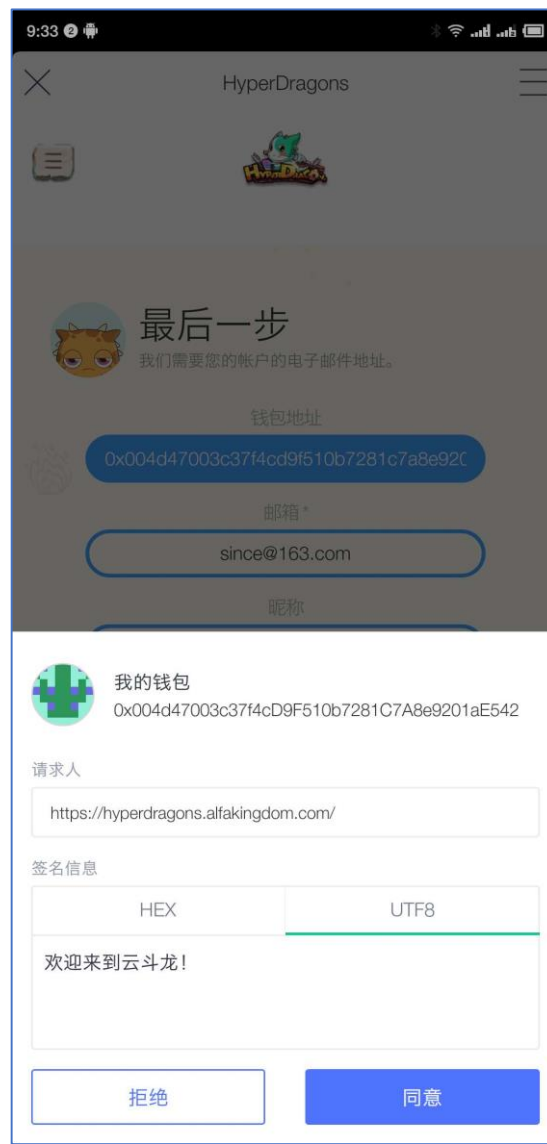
9:33 2

HyperDragons

HyperDragons

最后一步
我们需要您的帐户的电子邮件地址。

钱包地址
0x004d47003c37f4cd9f510b7281c7a8e92C

邮箱 *
since@163.com

昵称

我的钱包
0x004d47003c37f4cD9F510b7281C7A8e9201aE542

请求人
https://hyperdragons.alfakingdom.com/

签名信息

HEX
UTF8

欢迎来到云斗龙!

拒绝
同意